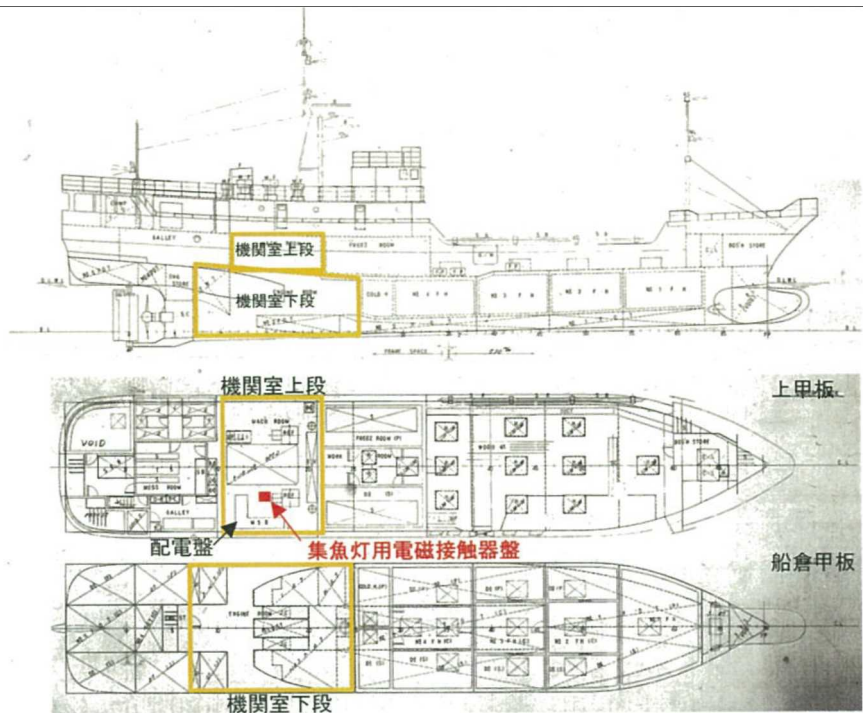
GALLEY

機関室上段

FREEZ ROOM

BOSN STORE

機関室下段

ENGINE

NO.1 F.H

NO.2 F.H

NO.3 F.H

FRAME SPACE

機関室上段

上甲板

VOID

MESS ROOM

FREEZ ROOM

BOSN STORE

GALLEY

配電盤

集魚灯用電磁接触器盤

船倉甲板

ENGINE ROOM

機関室下段